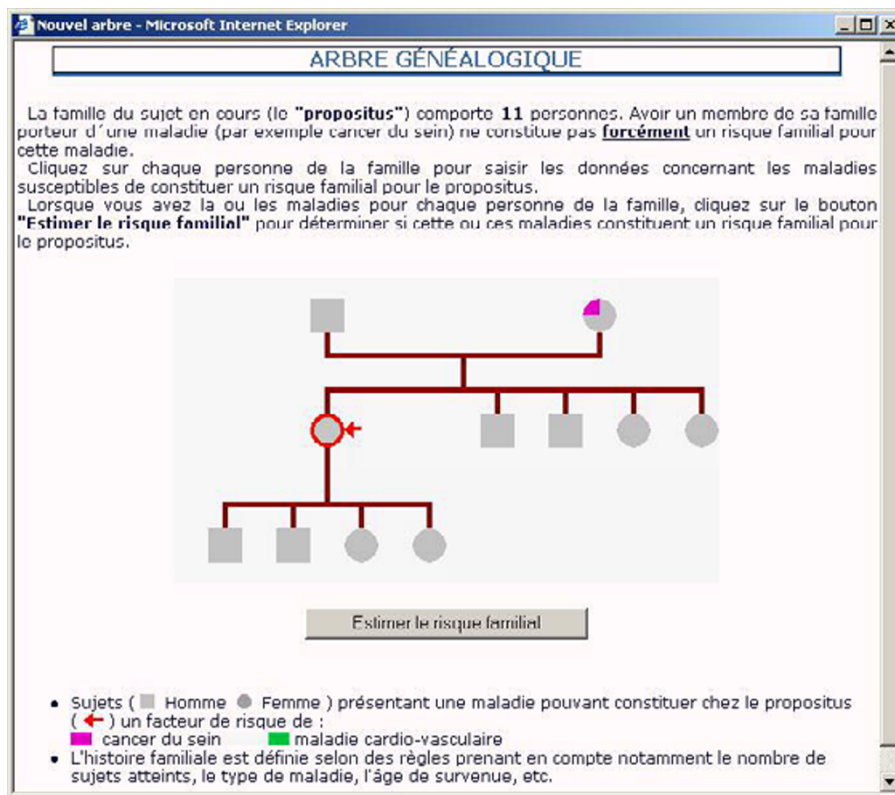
Nouvel arbre - Microsoft Internet Explorer

ARBRE GÉNÉALOGIQUE

La famille du sujet en cours (le **"propositus"**) comporte **11** personnes. Avoir un membre de sa famille porteur d´une maladie (par exemple cancer du sein) ne constitue pas **forcément** un risque familial pour cette maladie.

Cliquez sur chaque personne de la famille pour saisir les données concernant les maladies susceptibles de constituer un risque familial pour le propositus.

Lorsque vous avez la ou les maladies pour chaque personne de la famille, cliquez sur le bouton **"Estimer le risque familial"** pour déterminer si cette ou ces maladies constituent un risque familial pour le propositus.

Estimer le risque familial

- Sujets ( Homme Femme ) présentant une maladie pouvant constituer chez le propositus ( ) un facteur de risque de :
cancer du sein maladie cardio-vasculaire
- L'histoire familiale est définie selon des règles prenant en compte notamment le nombre de sujets atteints, le type de maladie, l'âge de survenue, etc.